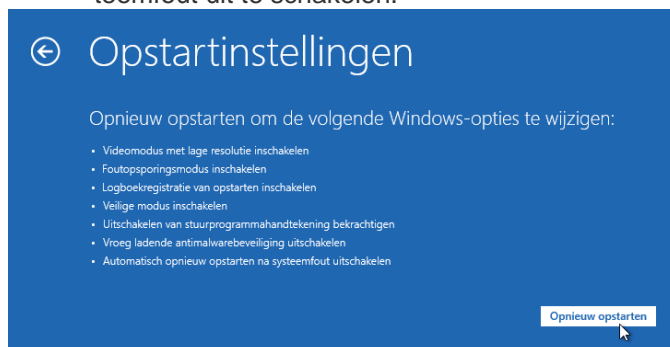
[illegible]

Opstartinstellingen

Opnieuw opstarten om de volgende Windows-opties te wijzigen:

- Videomodus met lage resolutie inschakelen
- Foutopsporingsmodus inschakelen
- Logboekregistratie van opstarten inschakelen
- Veilige modus inschakelen
- Uitschakelen van stuurprogrammahandtekening bekrachtigen
- Vroeg ladende antimalwarebeveiliging uitschakelen
- Automatisch opnieuw opstarten na systeemfout uitschakelen

Opnieuw opstarten